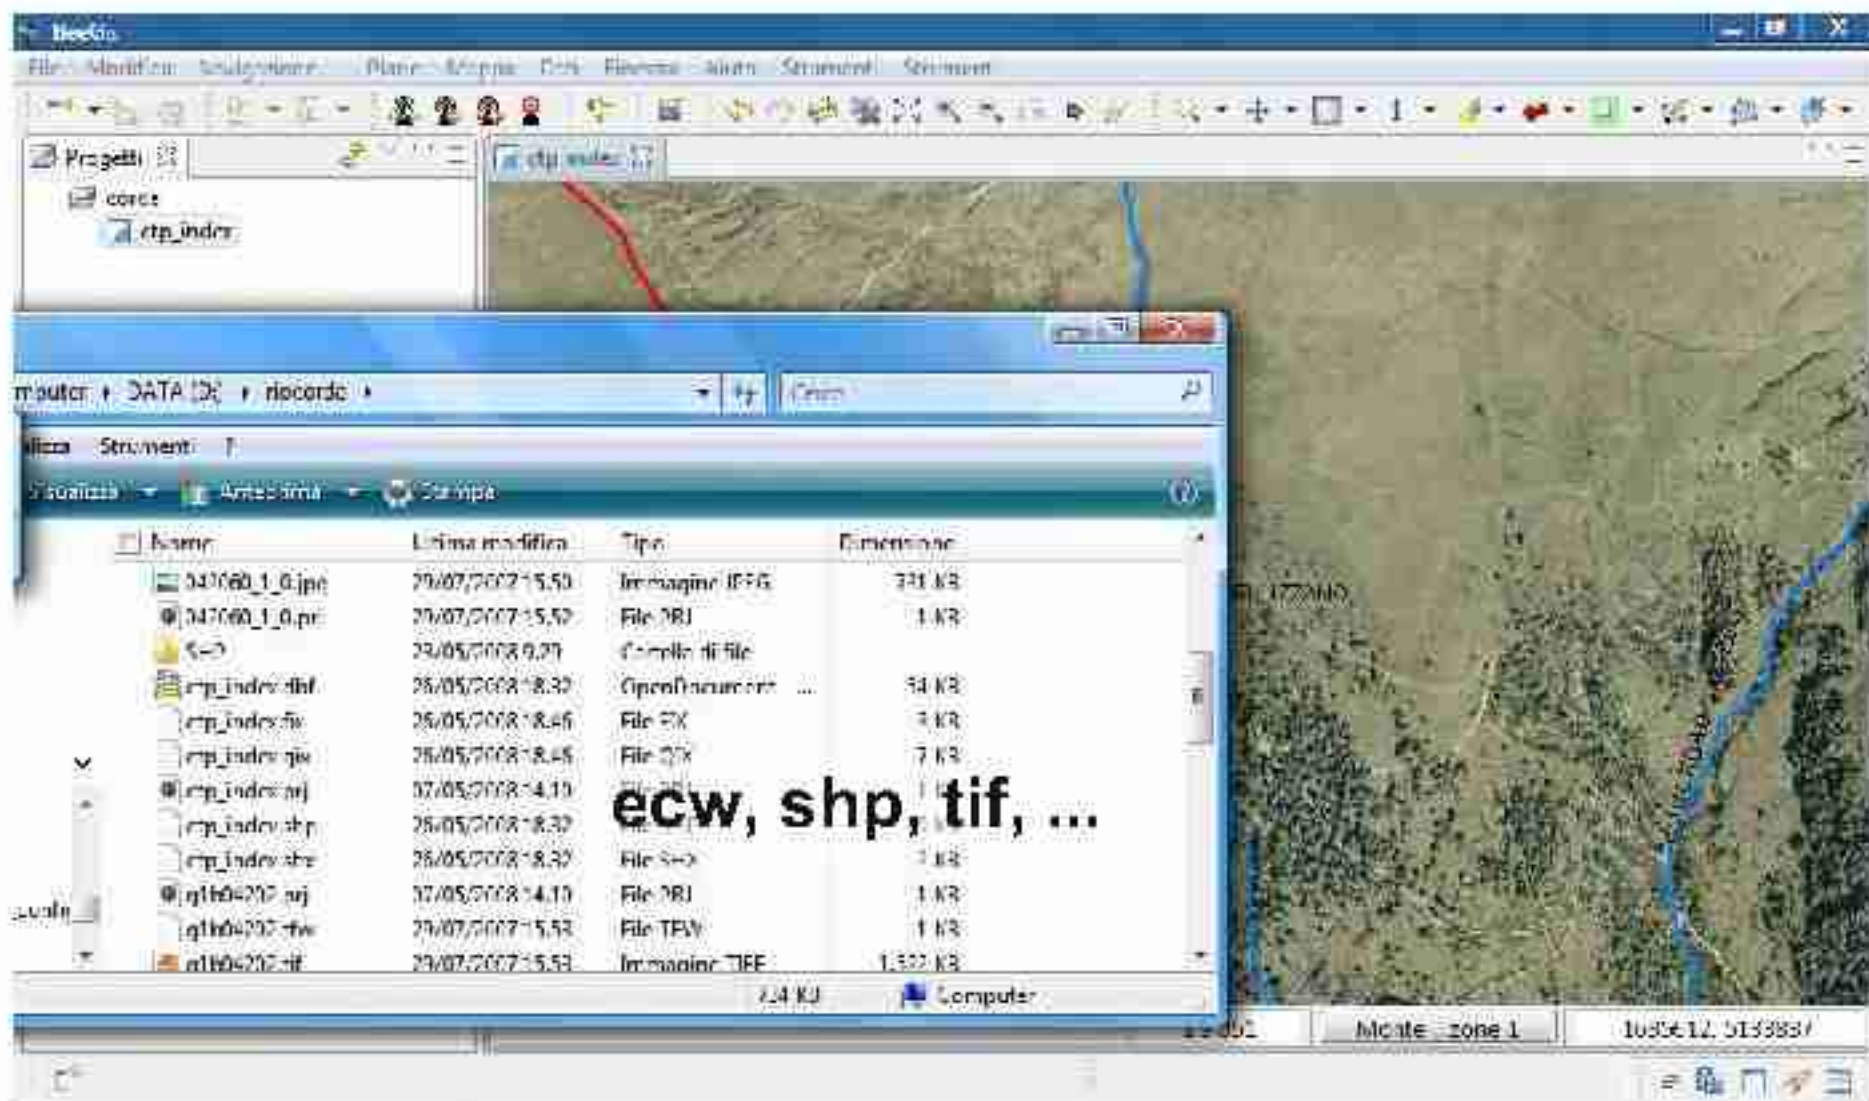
BeeGIS

File Modifica Navigazione Plane Mappa Dati Finestra Aiuto Strumenti Strumenti

Progetti

corso

ctp_index

ctp_index

mputer ▸ DATA (D:) ▸ riccordo ▸

Cerca

difica Strumenti ?

Visualizza Anteprima Stampa

| Nome | Ultima modifica | Tipo | Dimensione |
|---|---|---|---|
| 047060_1_0.jpg | 29/07/2007 15.50 | Immagine JPEG | 331 KB |
| 047060_1_0.prj | 29/07/2007 15.52 | File PRJ | 1 KB |
| SHP | 23/05/2008 9.29 | Cartella di file | |
| ctp_index.dbf | 26/05/2008 18.32 | OpenDocument ... | 54 KB |
| ctp_index.fix | 26/05/2008 18.46 | File FIX | 3 KB |
| ctp_index.qix | 26/05/2008 18.45 | File QIX | 7 KB |
| ctp_index.prj | 07/05/2008 14.10 | File PRJ | 1 KB |
| ctp_index.shp | 26/05/2008 18.32 | | |
| ctp_index.shx | 26/05/2008 18.32 | File SHX | 2 KB |
| g1b04202.prj | 07/05/2008 14.10 | File PRJ | 1 KB |
| g1b04202.tfw | 29/07/2007 15.53 | File TFW | 1 KB |
| g1b04202.tif | 29/07/2007 15.53 | Immagine TIFF | 1.322 KB |

ecw, shp, tif, ...

724 KB Computer

Monte zone 1 1656612, 5133887